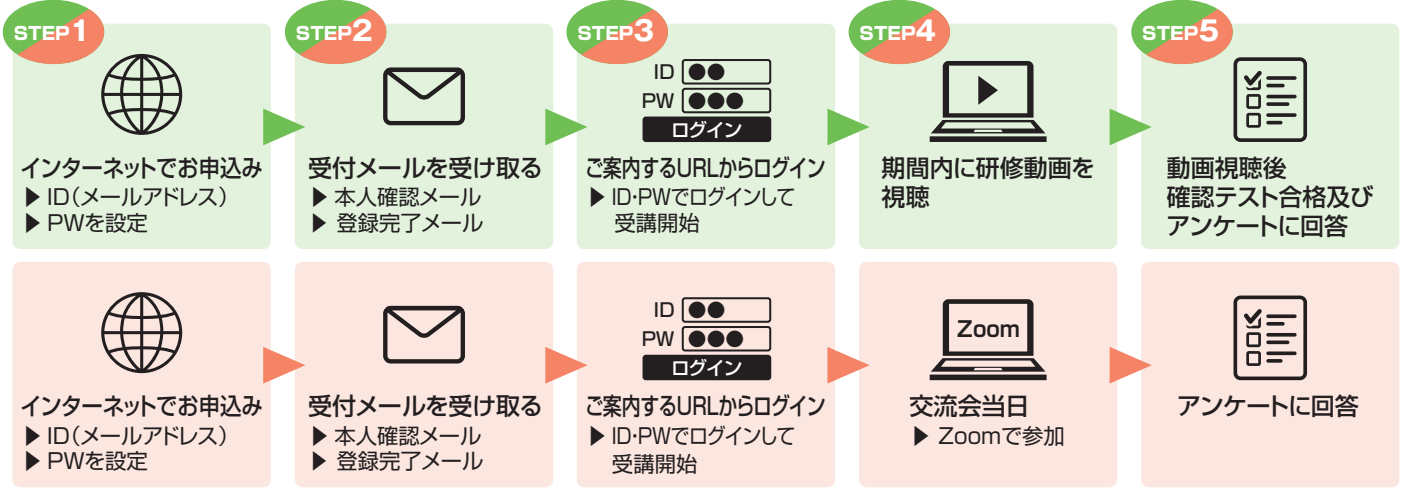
STEP1
インターネットでお申込み
▶ ID（メールアドレス）
▶ PWを設定

STEP2
受付メールを受け取る
▶ 本人確認メール
▶ 登録完了メール

STEP3
ID ●●
PW ●●●
ログイン
ご案内するURLからログイン
▶ ID･PWでログインして受講開始

STEP4
期間内に研修動画を視聴

STEP5
動画視聴後
確認テスト合格及びアンケートに回答

インターネットでお申込み
▶ ID（メールアドレス）
▶ PWを設定

受付メールを受け取る
▶ 本人確認メール
▶ 登録完了メール

ID ●●
PW ●●●
ログイン
ご案内するURLからログイン
▶ ID･PWでログインして受講開始

Zoom
交流会当日
▶ Zoomで参加

アンケートに回答